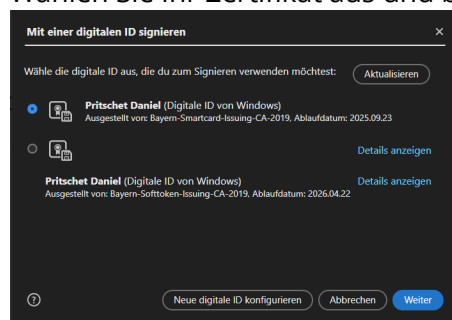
Wählen Sie Ihr Zertifikat aus und b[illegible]

Mit einer digitalen ID signieren

×

Wähle die digitale ID aus, die du zum Signieren verwenden möchtest:

Aktualisieren

Pritschet Daniel (Digitale ID von Windows)
Ausgestellt von: Bayern-Smartcard-Issuing-CA-2019, Ablaufdatum: 2025.09.23

Details anzeigen

Pritschet Daniel (Digitale ID von Windows)
Ausgestellt von: Bayern-Softtoken-Issuing-CA-2019, Ablaufdatum: 2026.04.22

Details anzeigen

?

Neue digitale ID konfigurieren

Abbrechen

Weiter